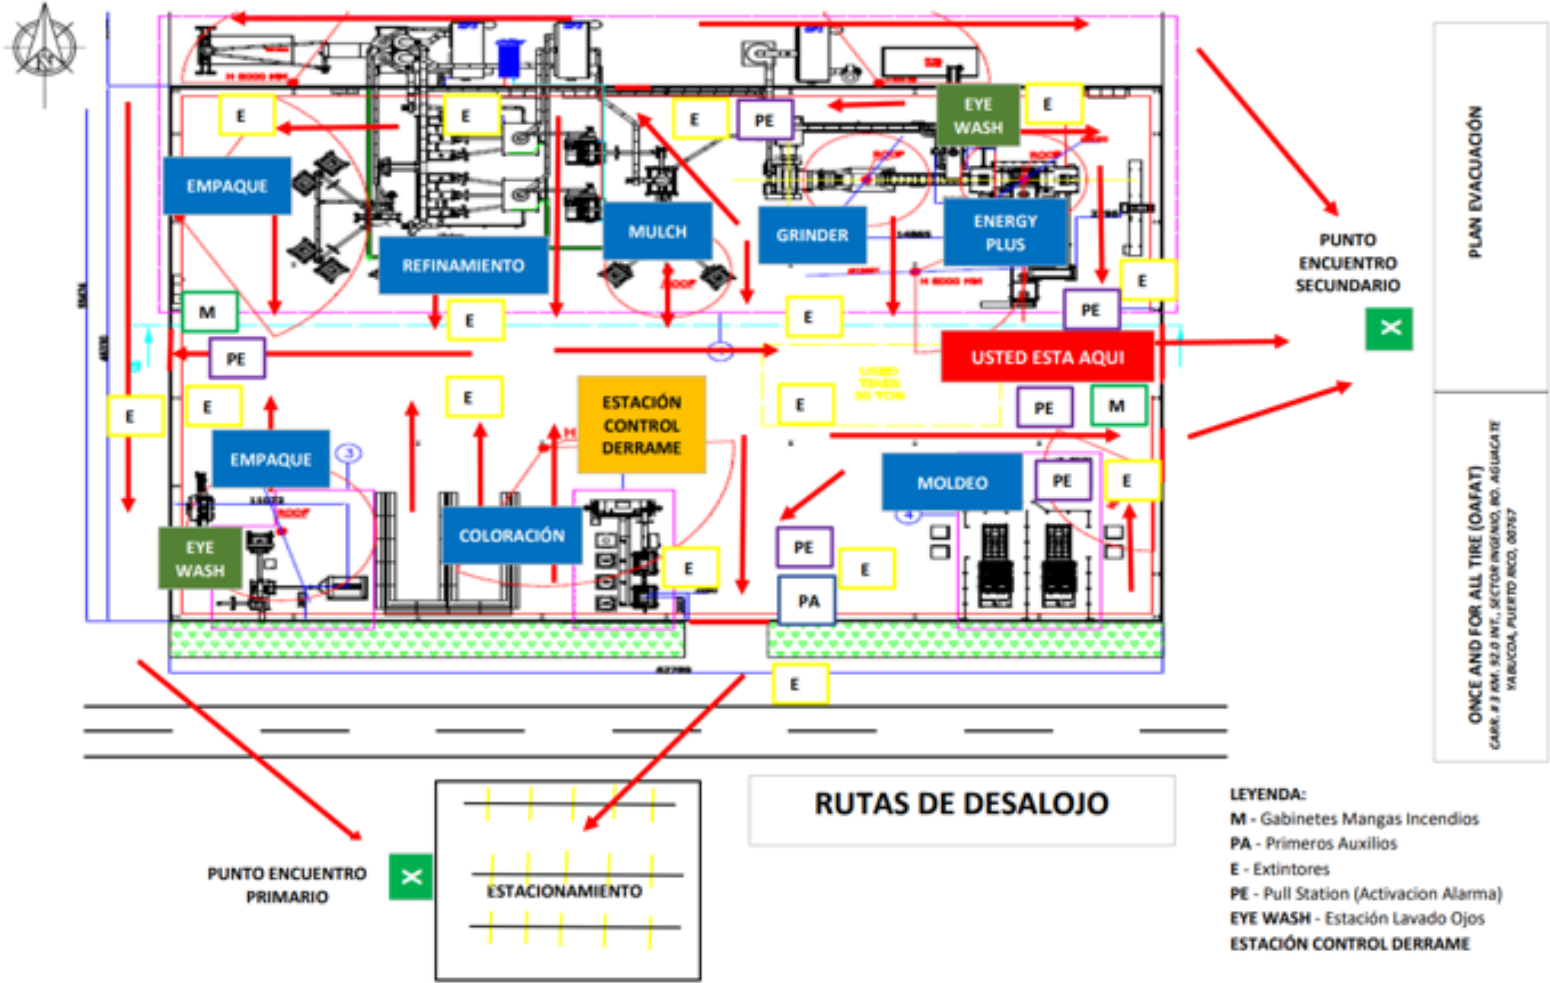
E
E
E
PE
EYE WASH
E
EMPAQUE
REFINAMIENTO
MULCH
GRINDER
ENERGY PLUS
E
M
E
E
PE
PE
USTED ESTA AQUI
E
E
E
ESTACIÓN CONTROL DERRAME
E
PE
M
EMPAQUE
MOLDEO
PE
E
EYE WASH
COLORACIÓN
E
PE
E
PA
E

PUNTO ENCUENTRO SECUNDARIO

PLAN EVACUACIÓN

ONCE AND FOR ALL TIRE (OAFAT)
CARR. # 3 KM. 92.0 INT., SECTOR INGENIO, BO. AGUACATE YABUCOA, PUERTO RICO, 00767

RUTAS DE DESALOJO

PUNTO ENCUENTRO PRIMARIO

ESTACIONAMIENTO

LEYENDA:
M - Gabinetes Mangas Incendios
PA - Primeros Auxilios
E - Extintores
PE - Pull Station (Activacion Alarma)
EYE WASH - Estación Lavado Ojos
ESTACIÓN CONTROL DERRAME